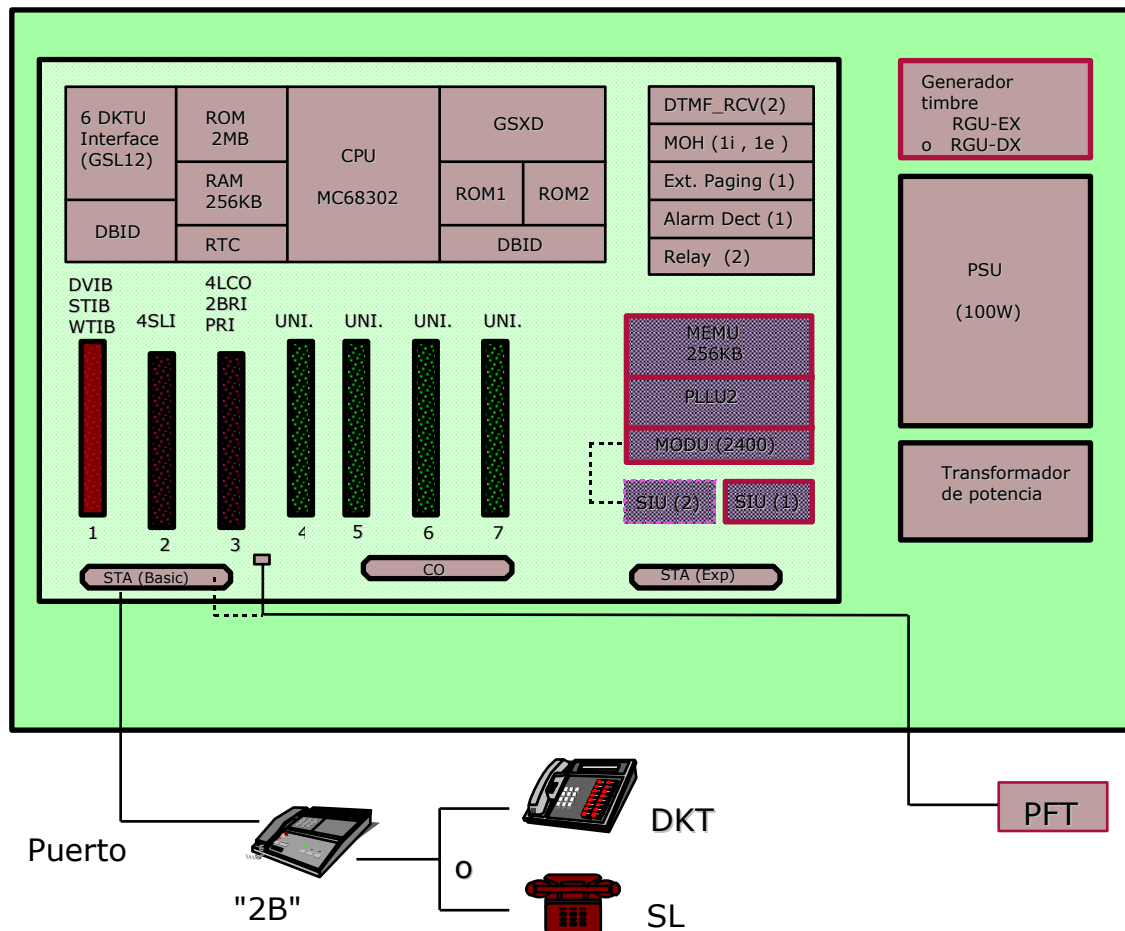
6 DKTU Interface (GSL12)

DBID

ROM 2MB

RAM 256KB

RTC

CPU

MC68302

GSXD

ROM1

ROM2

DBID

DTMF_RCV(2)

MOH (1i , 1e )

Ext. Paging (1)

Alarm Dect (1)

Relay (2)

Generador timbre
RGU-EX
o RGU-DX

PSU

(100W)

Transformador de potencia

DVIB
STIB
WTIB

4SLI

4LCO
2BRI
PRI

UNI.

UNI.

UNI.

UNI.

MEMU
256KB

PLLU2

MODU (2400)

SIU (2)

SIU (1)

1

2

3

4

5

6

7

STA (Basic)

CO

STA (Exp)

DKT

PFT

Puerto

o

"2B"

SL